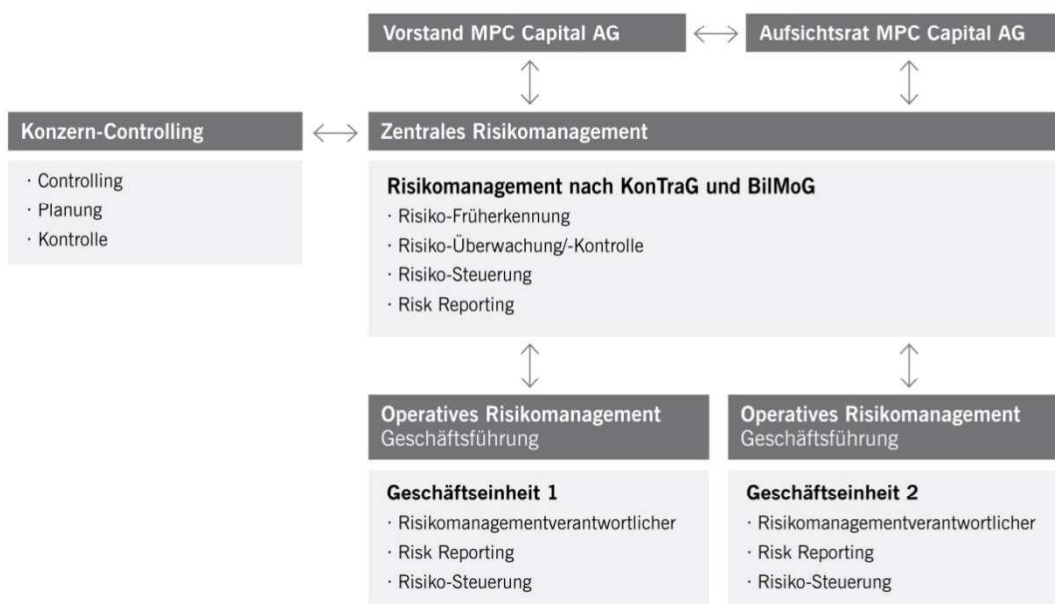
Vorstand MPC Capital AG

Aufsichtsrat MPC Capital AG

Konzern-Controlling

· Controlling
· Planung
· Kontrolle

Zentrales Risikomanagement

Risikomanagement nach KonTraG und BilMoG
· Risiko-Früherkennung
· Risiko-Überwachung/-Kontrolle
· Risiko-Steuerung
· Risk Reporting

Operatives Risikomanagement
Geschäftsführung

Geschäftseinheit 1
· Risikomanagementverantwortlicher
· Risk Reporting
· Risiko-Steuerung

Operatives Risikomanagement
Geschäftsführung

Geschäftseinheit 2
· Risikomanagementverantwortlicher
· Risk Reporting
· Risiko-Steuerung